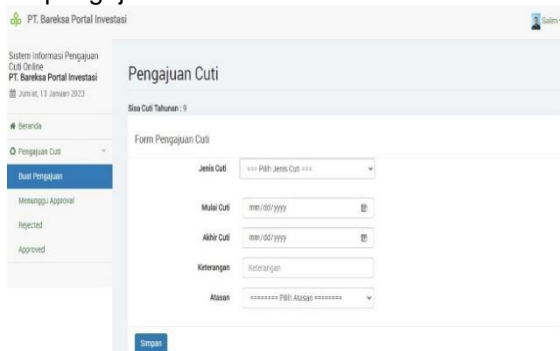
PT. Bareksa Portal Investasi

Salm

Sistem Informasi Pengajuan Cuti Online
PT. Bareksa Portal Investasi
Jumat, 13 Januari 2023

Beranda
Pengajuan Cuti
Buat Pengajuan
Menunggu Approval
Rejected
Approved

Pengajuan Cuti

Sisa Cuti Tahunan : 9

Form Pengajuan Cuti

Jenis Cuti === Pilih Jenis Cuti ===
Mulai Cuti mm/dd/yyyy
Akhir Cuti mm/dd/yyyy
Keterangan Keterangan
Atasan ======== Pilih Atasan ========

Simpan